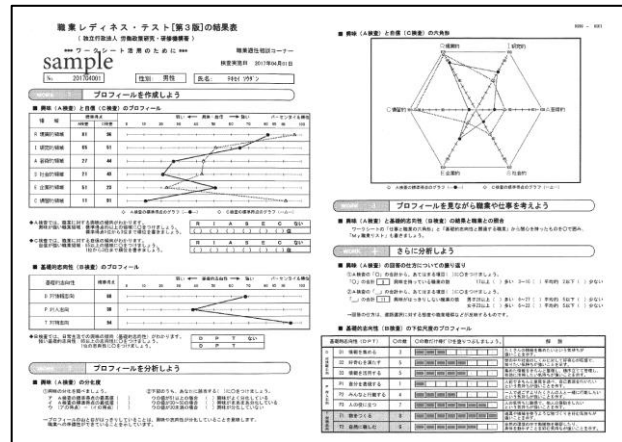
職業レディネス・テスト［第3版］の結果表

（独立行政法人 労働政策研究・研修機構編）

ワークシート活用のために

sample

No. 2017004001　性別 男性　氏名 テストイ ワカダン

職業適性相談コーナー

検査実施日 2017年04月01日

work 1　プロフィールを作成しよう

■ 興味（A検査）と自信（C検査）のプロフィール

| 領域 | A検査 | C検査 |
|---|---|---|
| R 現実的領域 | 51 | 56 |
| I 研究的領域 | 59 | 51 |
| A 芸術的領域 | 27 | 46 |
| S 社会的領域 | 31 | 45 |
| E 企業的領域 | 53 | 25 |
| C 慣習的領域 | 11 | 61 |

■ 基礎的志向性（B検査）のプロフィール

| 基礎的志向性 | 標準得点 |
|---|---|
| D 対情報関係志向 | 58 |
| P 対人関係志向 | 38 |
| T 対物関係志向 | 54 |

work 2　プロフィールを分析しよう

■ 興味（A検査）の分化度

■ 興味（A検査）と自信（C検査）の六角形

R 現実的　I 研究的　A 芸術的　S 社会的　E 企業的　C 慣習的

work 3　プロフィールを見ながら職業や仕事を考えよう

■ 興味（A検査）と基礎的志向性（B検査）の結果と職業との照合

work 4　さらに分析しよう

■ 興味（A検査）の回答の仕方についての振り返り

■ 基礎的志向性（B検査）の下位尺度のプロフィール

| 基礎的志向性（DPT） |
|---|
| 01 情報を集める |
| 02 好奇心を満たす |
| 03 情報を活用する |
| 04 意見を表明する |
| 05 みんなと共同する |
| 06 人の役に立つ |
| 07 物を作る |
| 08 道具をつくる |
| 09 自然に親しむ |